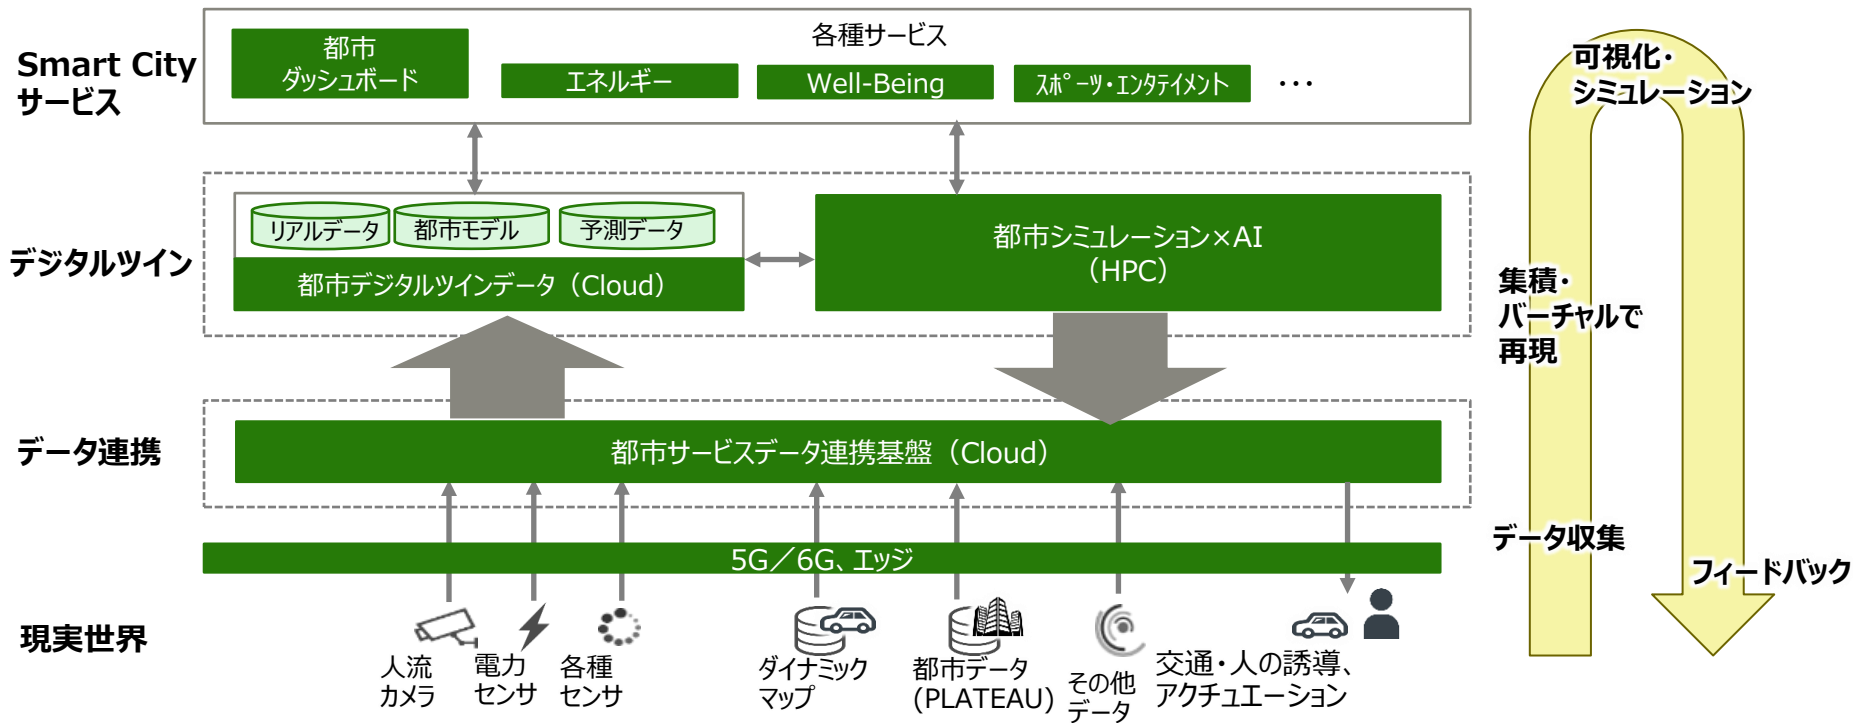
Smart City サービス

各種サービス

都市 ダッシュボード

エネルギー

Well-Being

スポーツ・エンタテイメント

・・・

デジタルツイン

リアルデータ

都市モデル

予測データ

都市デジタルツインデータ（Cloud）

都市シミュレーション×AI （HPC）

データ連携

都市サービスデータ連携基盤（Cloud）

5G／6G、エッジ

現実世界

人流 カメラ

電力 センサ

各種 センサ

ダイナミック マップ

都市データ (PLATEAU)

その他 データ

交通・人の誘導、アクチュエーション

可視化・ シミュレーション

集積・ バーチャルで 再現

データ収集

フィードバック